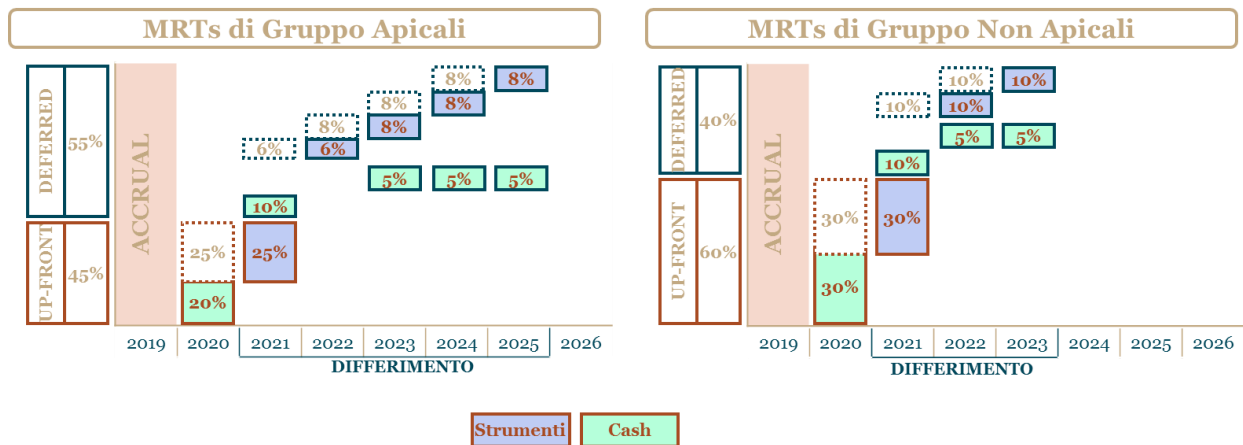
MRTs di Gruppo Apicali

DEFERRED 55%
UP-FRONT 45%
ACCRUAL

25%
20%
10%
25%
6%
6%
8%
8%
8%
8%
5%
8%
8%
5%
8%
5%

2019 2020 2021 2022 2023 2024 2025 2026
DIFFERIMENTO

MRTs di Gruppo Non Apicali

DEFERRED 40%
UP-FRONT 60%
ACCRUAL

30%
30%
10%
30%
10%
10%
10%
5%
10%
5%

2019 2020 2021 2022 2023 2024 2025 2026
DIFFERIMENTO

Strumenti
Cash